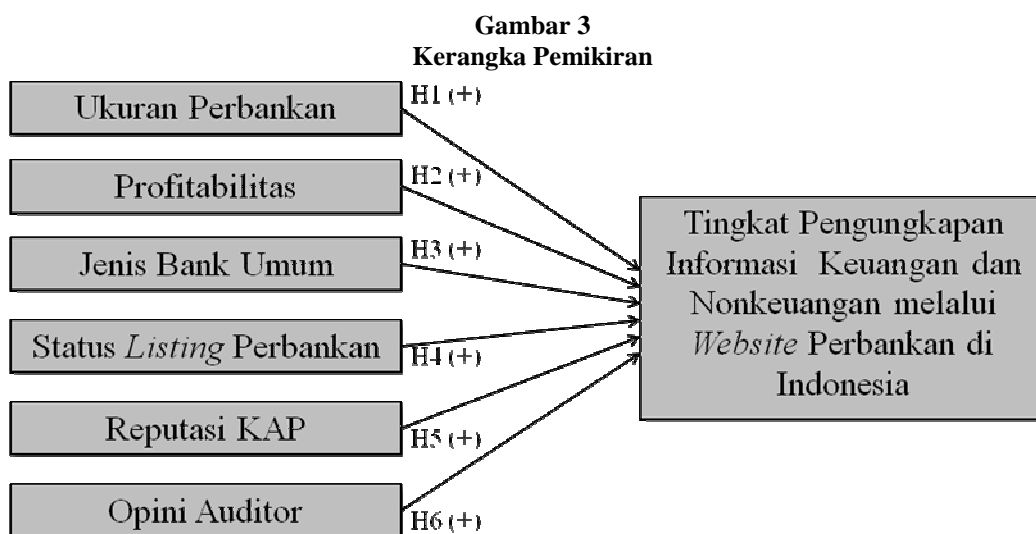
Gambar 3
Kerangka Pemikiran

Ukuran Perbankan
H1 (+)

Profitabilitas
H2 (+)

Jenis Bank Umum
H3 (+)

Status Listing Perbankan
H4 (+)

Reputasi KAP
H5 (+)

Opini Auditor
H6 (+)

Tingkat Pengungkapan Informasi Keuangan dan Nonkeuangan melalui Website Perbankan di Indonesia